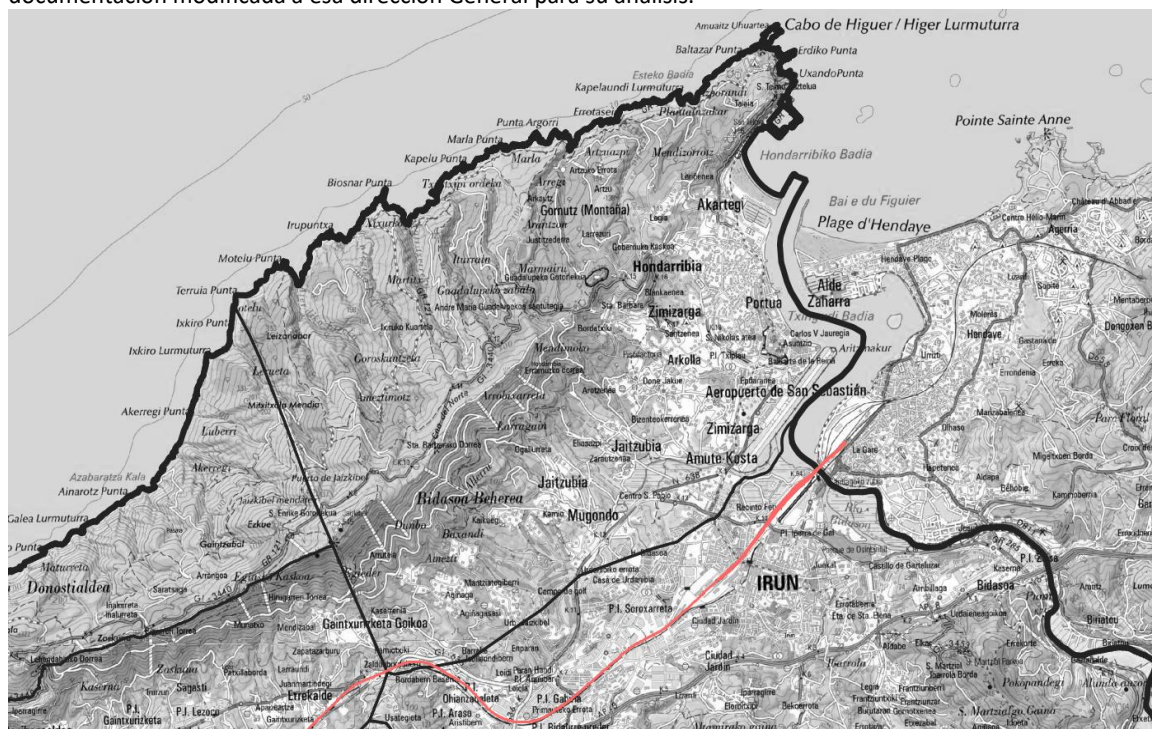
documentación modificada a esa dirección General para su análisis.

Cabo de Higuer / Higer Lurmuturra
Amuaitz Uhuartea
Baltazar Punta
Erdiko Punta
Esteko Badia
UxandoPunta
Kapelaundi Lurmuturra
Pointe Sainte Anne
Punta Argorri
Marla Punta
Kapelu Punta
Marla
Hondarribiko Badia
Biosnar Punta
Artzuzpe
Mendizorrotz
Gomutz (Montaña)
Akartegi
Bai e du Figuier
Plage d'Hendaye
Irupuntxa
Hondarribia
Aide Zaharra
Motelu Punta
Portua
Terruia Punta
Zimizarga
Ixkiro Punta
Ixkiro Lurmuturra
Goroskuntzela
Arkolla
Hendaye
Aeropuerto de San Sebastián
Zimizarga
Akerregi Punta
Luberri
Jaitzubia
Amute Kosta
Azabaratza Kala
Ainarotz Punta
Jaitzubia
Galea Lurmuturra
Bidasoa Beherea
Mugondo
Ekkaroa
Gaintzabal
Baixandi
IRUN
Bidasoa
Donostialdea
P.I. Soroxarreta
Gaintxurizketa Goikoa
Errekalde
P.I. Gaintxurizketa
P.I. Lezoco
P.I. Araso
P.I. Gabiria
Sagasti
Ciudad Jardín
Biriatou
Pokopandegi